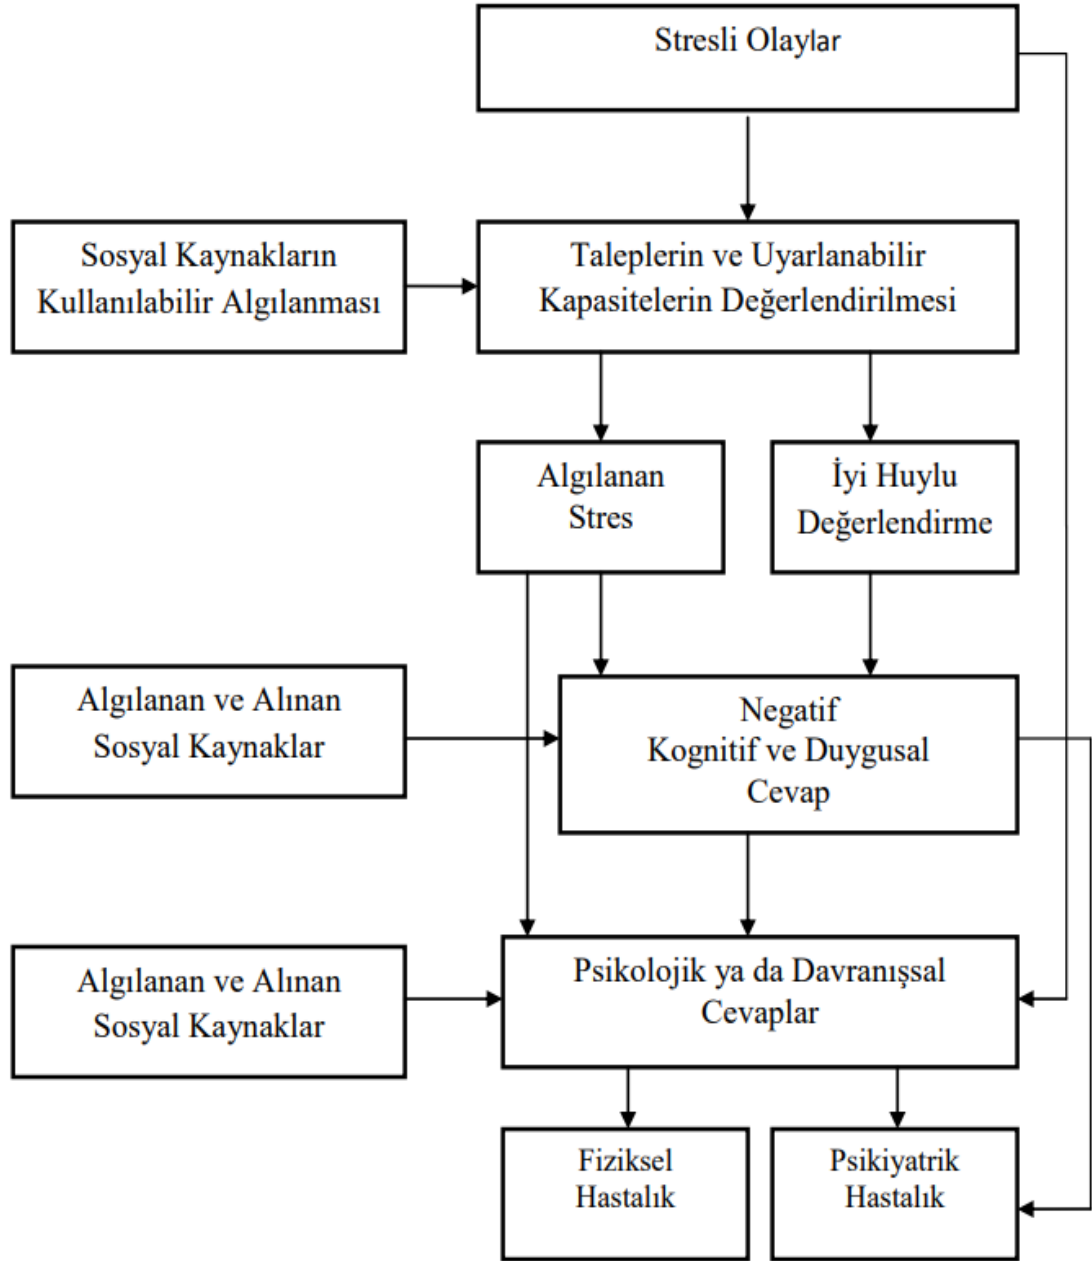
Stresli Olaylar

Sosyal Kaynakların Kullanılabilir Algılanması

Taleplerin ve Uyarlanabilir Kapasitelerin Değerlendirilmesi

Algılanan Stres

İyi Huylu Değerlendirme

Algılanan ve Alınan Sosyal Kaynaklar

Negatif Kognitif ve Duygusal Cevap

Algılanan ve Alınan Sosyal Kaynaklar

Psikolojik ya da Davranışsal Cevaplar

Fiziksel Hastalık

Psikiyatrik Hastalık